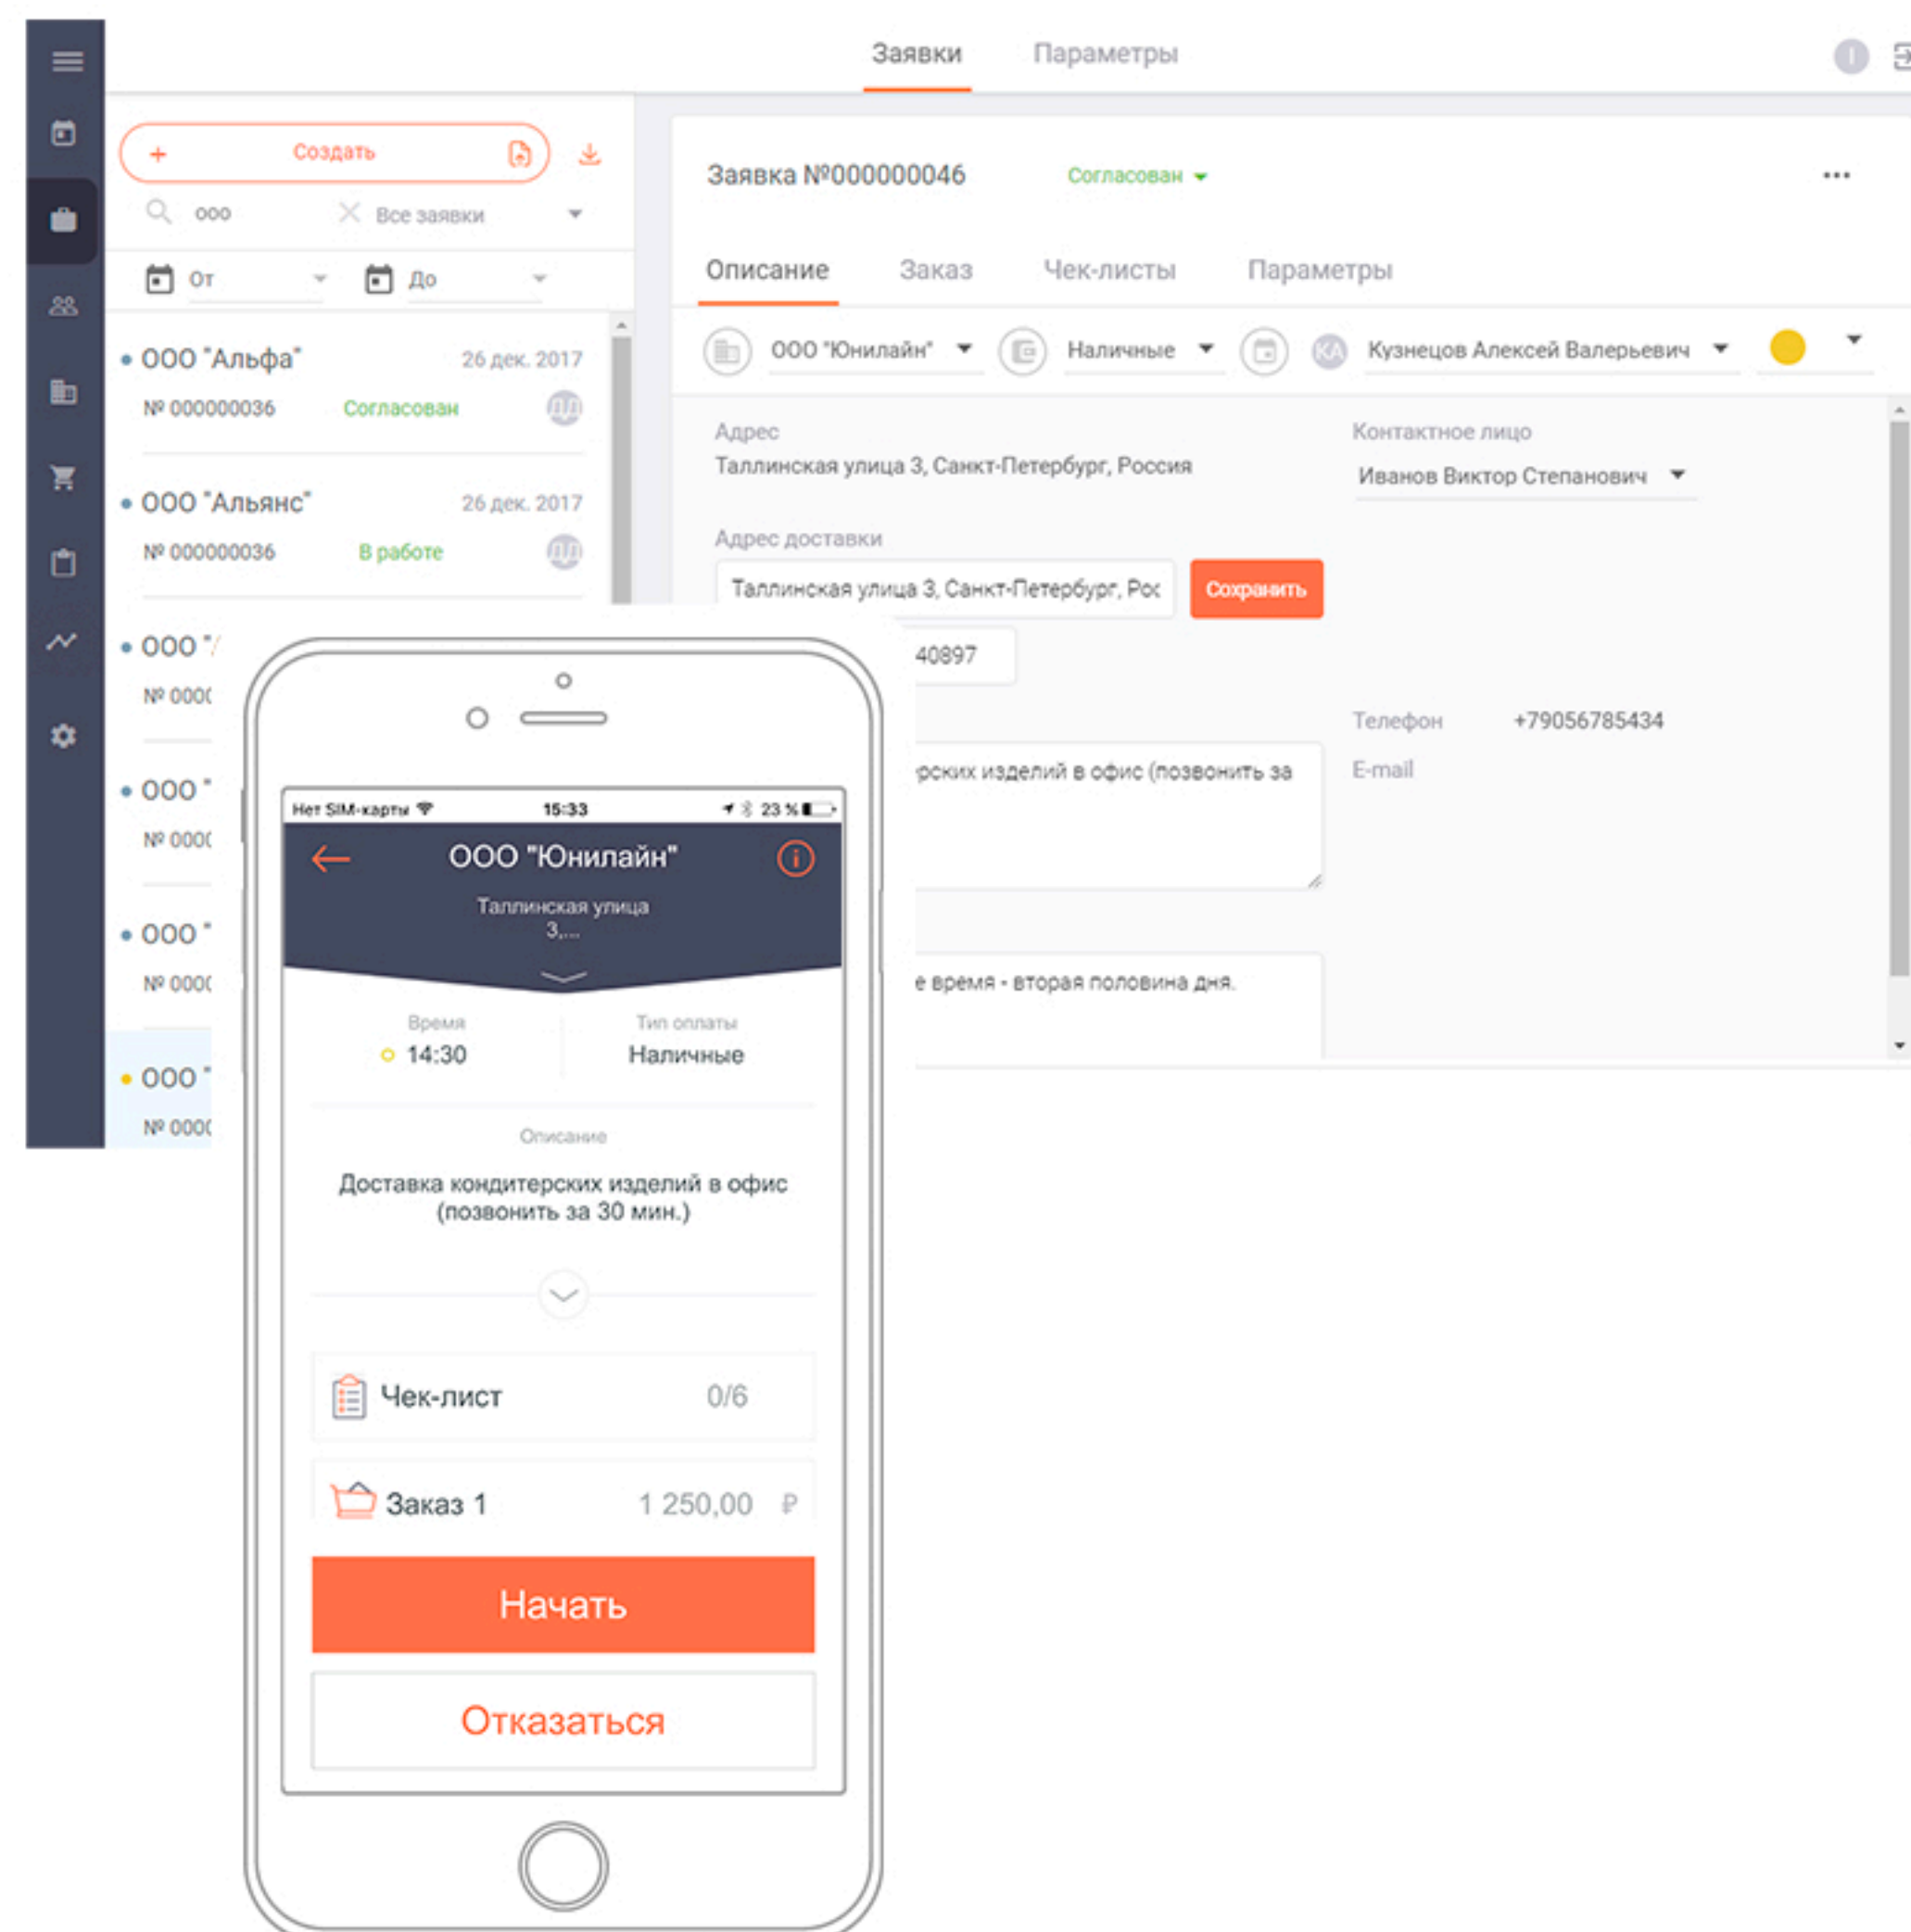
Заявки Параметры

+ Создать

ооо Все заявки

От До

ООО "Альфа" 26 дек. 2017
№ 000000036 Согласован

ООО "Альянс" 26 дек. 2017
№ 000000036 В работе

ООО "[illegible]
№ 000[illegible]

ООО "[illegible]
№ 000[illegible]

ООО "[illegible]
№ 000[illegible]

ООО "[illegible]
№ 000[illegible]

Заявка №000000046 Согласован

Описание Заказ Чек-листы Параметры

ООО "Юнилайн" Наличные КА Кузнецов Алексей Валерьевич

Адрес
Таллинская улица 3, Санкт-Петербург, Россия

Контактное лицо
Иванов Виктор Степанович

Адрес доставки
Таллинская улица 3, Санкт-Петербург, Рос Сохранить

40897

Телефон +79056785434

E-mail

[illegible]рских изделий в офис (позвонить за

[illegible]е время - вторая половина дня.

Нет SIM-карты 15:33 23 %

ООО "Юнилайн"
Таллинская улица 3,...

Время
14:30

Тип оплаты
Наличные

Описание
Доставка кондитерских изделий в офис (позвонить за 30 мин.)

Чек-лист 0/6

Заказ 1 1 250,00 ₽

Начать

Отказаться